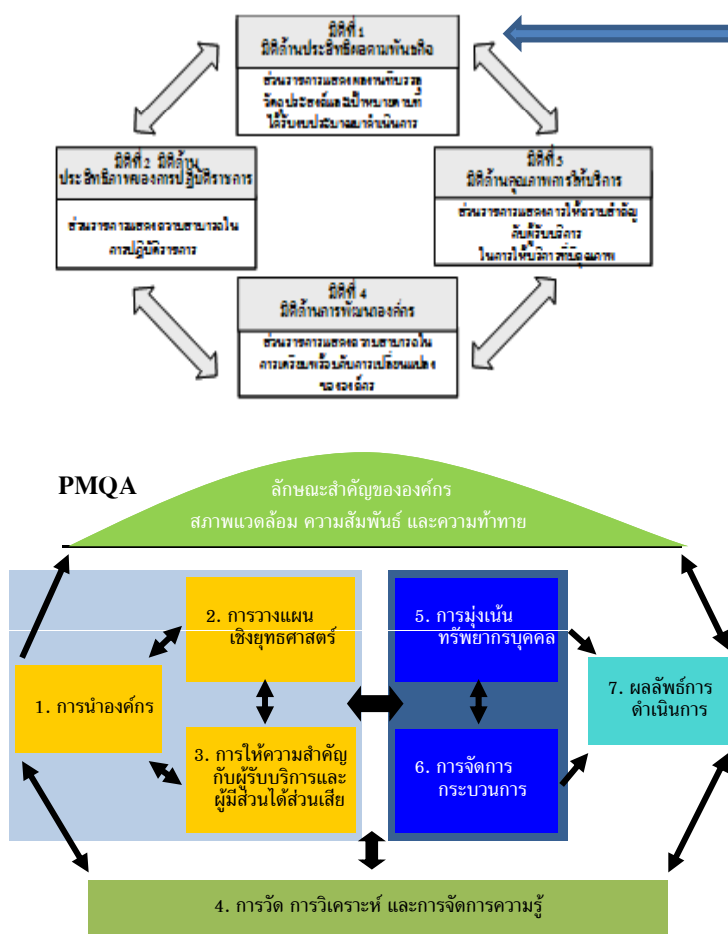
มิติที่ 1
มิติด้านประสิทธิผลตามพันธกิจ

ส่วนราชการแสดงผลงานที่บรรลุวัตถุประสงค์และเป้าหมายตามที่ได้รับงบประมาณดำเนินการ

มิติที่ 2 มิติด้านประสิทธิภาพของการปฏิบัติราชการ

ส่วนราชการแสดงความสามารถในการปฏิบัติราชการ

มิติที่ 3
มิติด้านคุณภาพการให้บริการ

ส่วนราชการแสดงการให้ความสำคัญกับผู้รับบริการในการให้บริการที่มีคุณภาพ

มิติที่ 4
มิติด้านการพัฒนาองค์กร

ส่วนราชการแสดงความสามารถในการเตรียมพร้อมกับการเปลี่ยนแปลงขององค์กร

PMQA

ลักษณะสำคัญขององค์กร
สภาพแวดล้อม ความสัมพันธ์ และความท้าทาย

1. การนำองค์กร

2. การวางแผนเชิงยุทธศาสตร์

3. การให้ความสำคัญกับผู้รับบริการและผู้มีส่วนได้ส่วนเสีย

5. การมุ่งเน้นทรัพยากรบุคคล

6. การจัดการกระบวนการ

7. ผลลัพธ์การดำเนินการ

4. การวัด การวิเคราะห์ และการจัดการความรู้